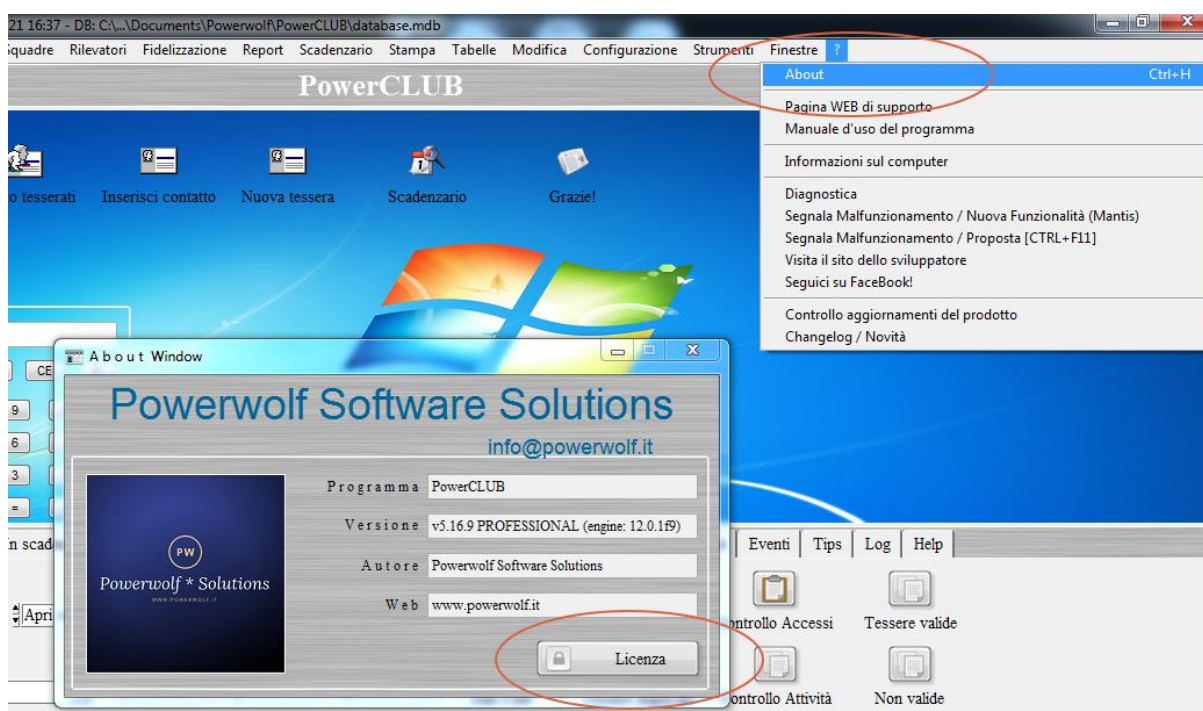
21 16:37 - DB: C:\...\Documents\Powerwolf\PowerCLUB\database.mdb

Squadre Rilevatori Fidelizzazione Report Scadenzario Stampa Tabelle Modifica Configurazione Strumenti Finestre ?

PowerCLUB

o tesserati Inserisci contatto Nuova tessera Scadenzario Grazie!

About Ctrl+H
Pagina WEB di supporto
Manuale d'uso del programma
Informazioni sul computer
Diagnostica
Segnala Malfunzionamento / Nuova Funzionalità (Mantis)
Segnala Malfunzionamento / Proposta [CTRL+F11]
Visita il sito dello sviluppatore
Seguici su FaceBook!
Controllo aggiornamenti del prodotto
Changelog / Novità

CE
9
6
3
=

n scad

Apri

About Window

Powerwolf Software Solutions
info@powerwolf.it

PW
Powerwolf * Solutions
WWW.POWERWOLF.IT

Programma PowerCLUB
Versione v5.16.9 PROFESSIONAL (engine: 12.0.1f9)
Autore Powerwolf Software Solutions
Web www.powerwolf.it

Licenza

Eventi Tips Log Help

ontrollo Accessi Tessere valide
ontrollo Attività Non valide